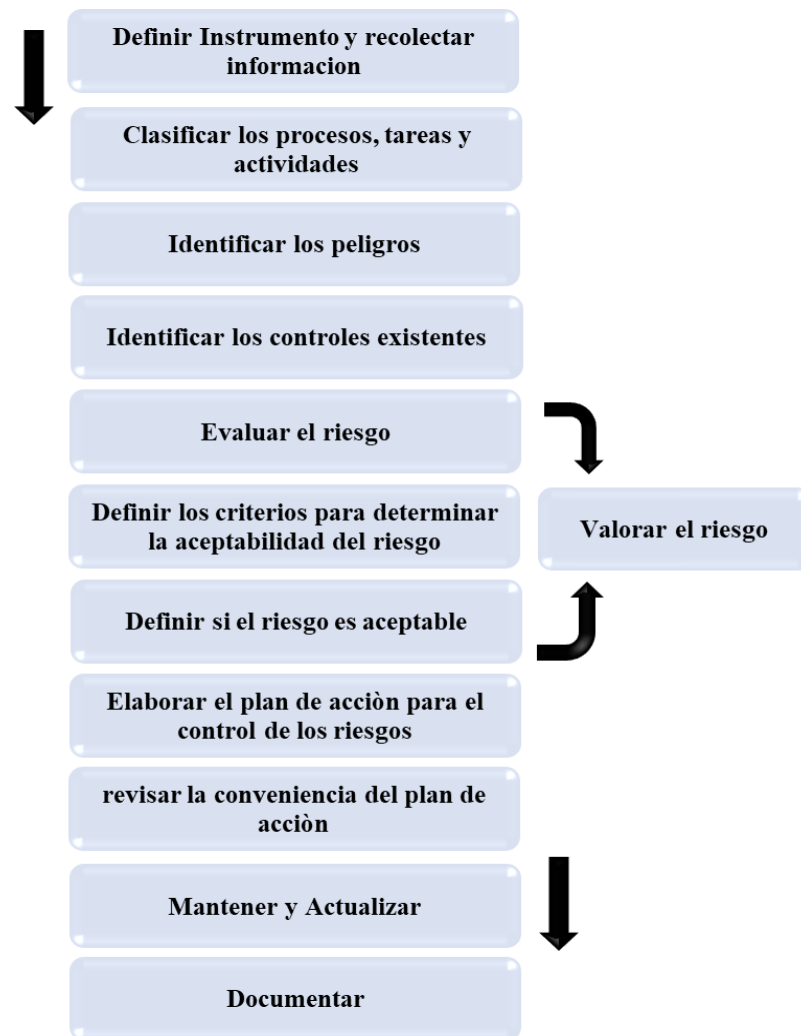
Definir Instrumento y recolectar informacion

Clasificar los procesos, tareas y actividades

Identificar los peligros

Identificar los controles existentes

Evaluar el riesgo

Definir los criterios para determinar la aceptabilidad del riesgo

Valorar el riesgo

Definir si el riesgo es aceptable

Elaborar el plan de acciòn para el control de los riesgos

revisar la conveniencia del plan de acciòn

Mantener y Actualizar

Documentar